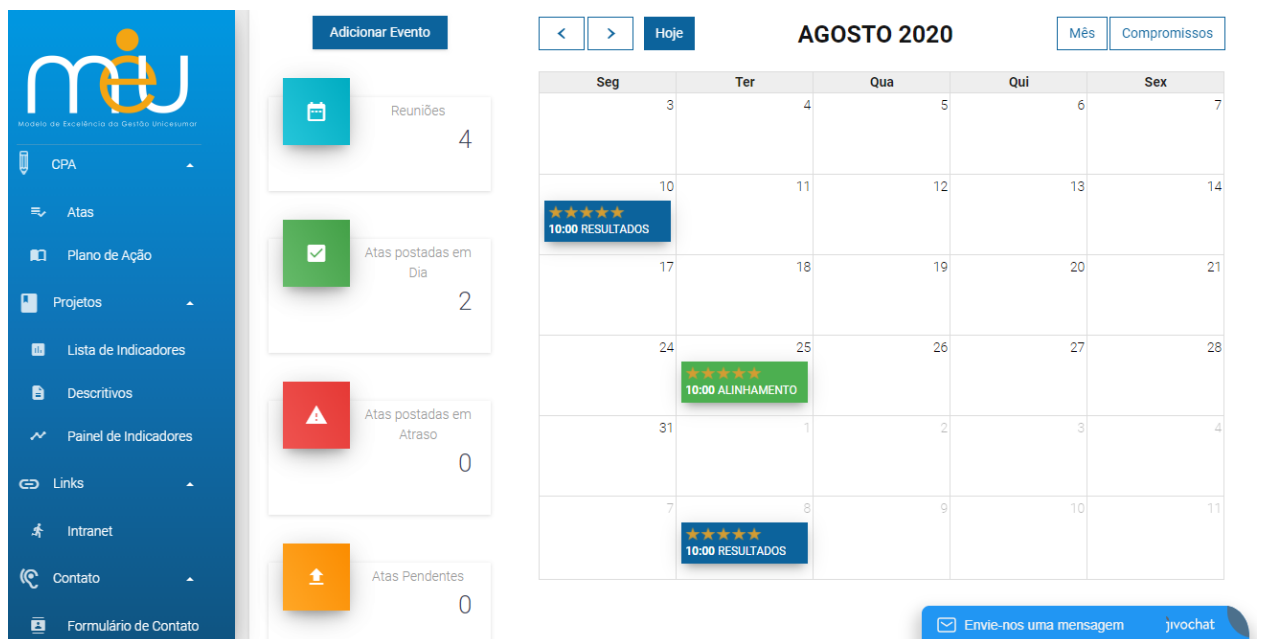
mεu
Modelo de Excelência da Gestão Unicesumar

CPA
Atas
Plano de Ação
Projetos
Lista de Indicadores
Descritivos
Painel de Indicadores
Links
Intranet
Contato
Formulário de Contato

Adicionar Evento

Reuniões
4

Atas postadas em Dia
2

Atas postadas em Atraso
0

Atas Pendentes
0

< > Hoje

AGOSTO 2020

Mês Compromissos

| Seg | Ter | Qua | Qui | Sex |
|---|---|---|---|---|
| 3 | 4 | 5 | 6 | 7 |
| 10 ★★★★★ 10:00 RESULTADOS | 11 | 12 | 13 | 14 |
| 17 | 18 | 19 | 20 | 21 |
| 24 | 25 ★★★★★ 10:00 ALINHAMENTO | 26 | 27 | 28 |
| 31 | 1 | 2 | 3 | 4 |
| 7 | 8 ★★★★★ 10:00 RESULTADOS | 9 | 10 | 11 |

Envie-nos uma mensagem jivochat